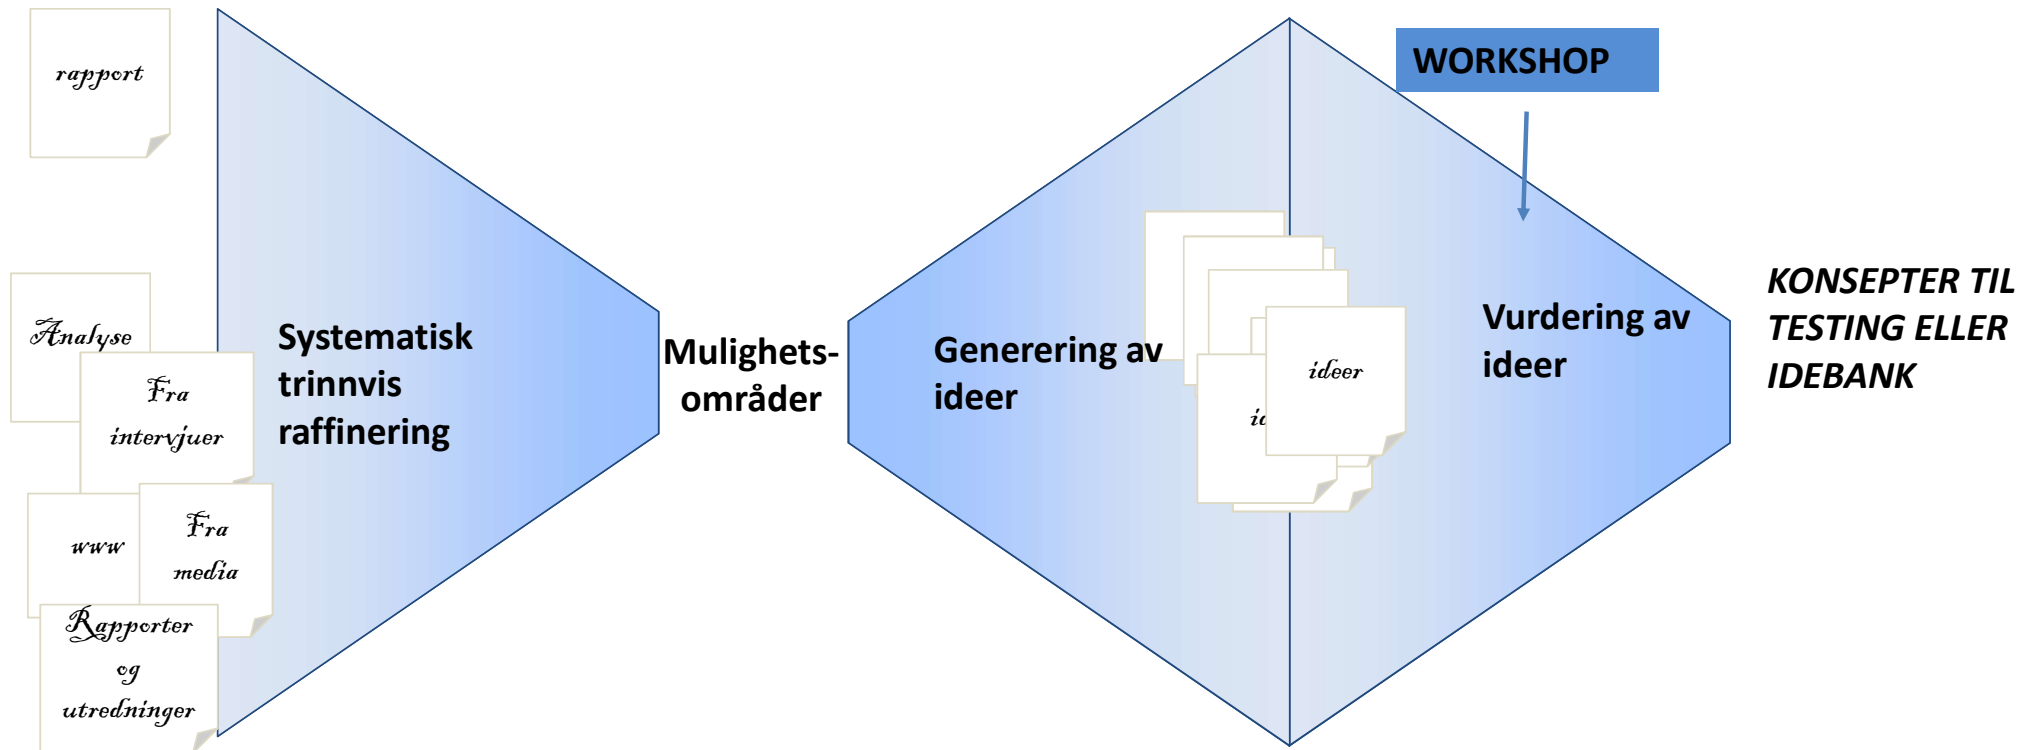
rapport

Analyse

Fra intervjuer

www

Fra media

Rapporter og utredninger

Systematisk trinnvis raffinering

Mulighets-områder

Generering av ideer

id

ideer

WORKSHOP

Vurdering av ideer

KONSEPTER TIL TESTING ELLER IDEBANK